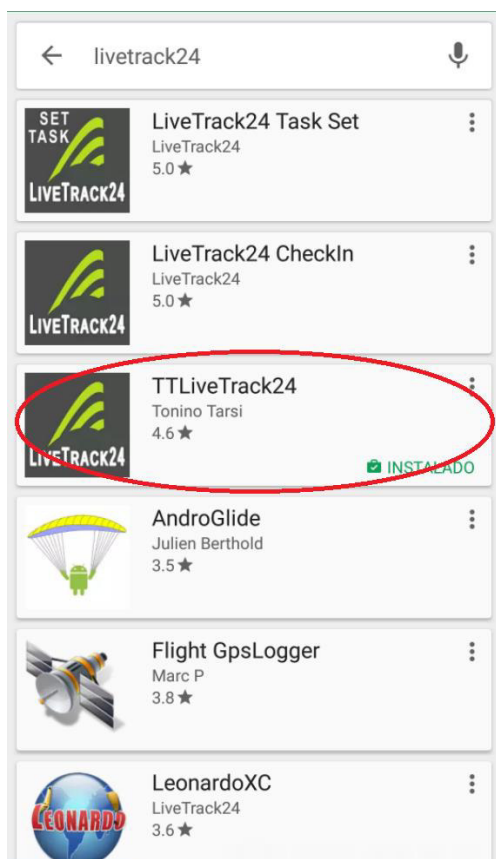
livetrack24

SET TASK
LIVETRACK24

LiveTrack24 Task Set
LiveTrack24
5.0 ★

LIVETRACK24

LiveTrack24 CheckIn
LiveTrack24
5.0 ★

LIVETRACK24

TTLiveTrack24
Tonino Tarsi
4.6 ★
INSTALADO

AndroGlide
Julien Berthold
3.5 ★

Flight GpsLogger
Marc P
3.8 ★

LEONARDO

LeonardoXC
LiveTrack24
3.6 ★